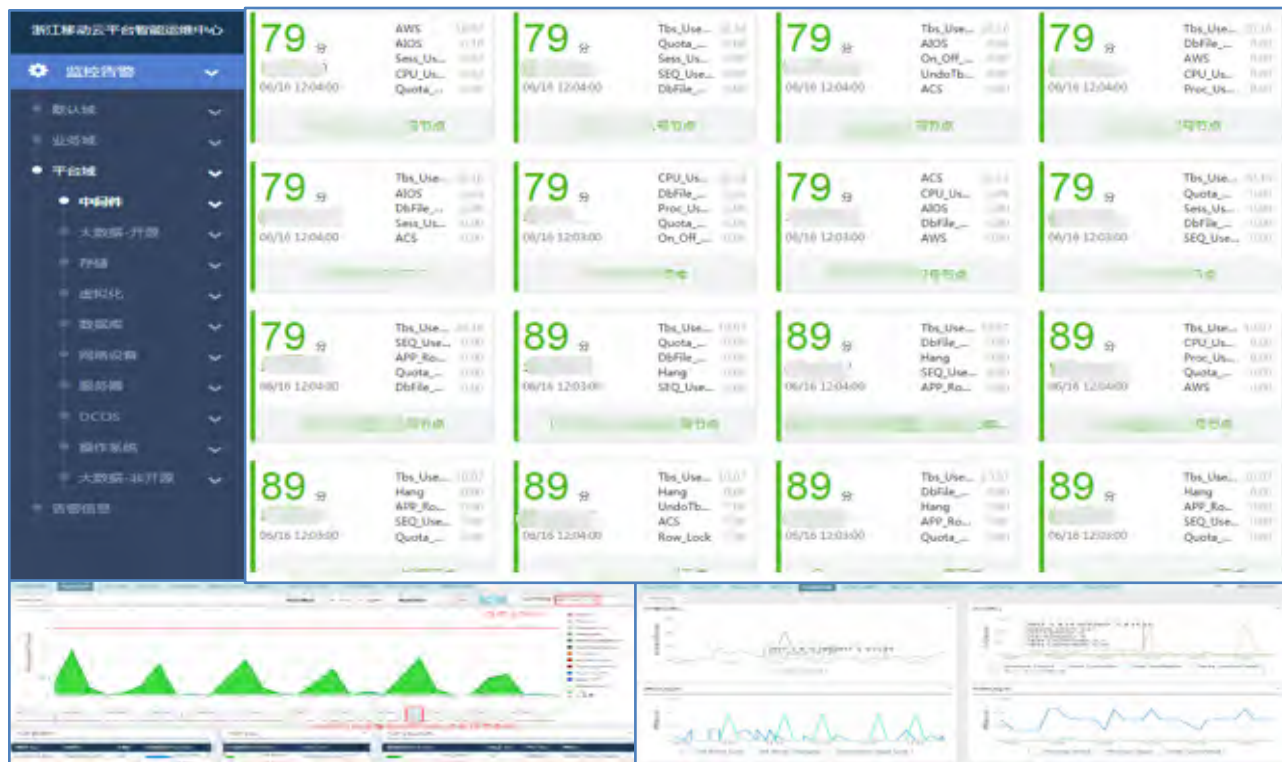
浙江移动云平台智能运维中心

监控告警

数认域
业务域
平台域
中间件
大数据-开源
存储
虚拟化
数据库
网络设备
服务器
DCOS
操作系统
大数据-非开源
告警信息

79 分
06/16 12:04:00
AWS
AIOS
Sess_Us...
CPU_Us...
Quota_...
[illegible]节点

79 分
06/16 12:04:00
Tbs_Use...
Quota_...
Sess_Us...
SEQ_Use...
DbFile_...
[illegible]节点

79 分
06/16 12:04:00
Tbs_Use...
AIOS
On_Off_...
UndoTb...
ACS
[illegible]节点

79 分
06/16 12:04:00
Tbs_Use...
DbFile_...
AWS
CPU_Us...
Proc_Us...
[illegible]节点

79 分
06/16 12:04:00
Tbs_Use...
AIOS
DbFile_...
Sess_Us...
ACS
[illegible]

79 分
06/16 12:03:00
CPU_Us...
DbFile_...
Proc_Us...
Quota_...
On_Off_...
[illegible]

79 分
06/16 12:03:00
ACS
CPU_Us...
AIOS
DbFile_...
AWS
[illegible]节点

79 分
06/16 12:03:00
Tbs_Use...
Quota_...
Sess_Us...
DbFile_...
SEQ_Use...
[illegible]

79 分
06/16 12:04:00
Tbs_Use...
SEQ_Use...
APP_Ro...
Quota_...
DbFile_...
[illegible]节点

89 分
06/16 12:03:00
Tbs_Use...
Quota_...
DbFile_...
Hang
SEQ_Use...
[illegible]节点

89 分
06/16 12:04:00
Tbs_Use...
DbFile_...
Hang
SEQ_Use...
APP_Ro...
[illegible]

89 分
06/16 12:04:00
Tbs_Use...
CPU_Us...
Proc_Us...
Quota_...
AWS
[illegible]节点

89 分
06/16 12:03:00
Tbs_Use...
Hang
APP_Ro...
SEQ_Use...
Quota_...

89 分
06/16 12:04:00
Tbs_Use...
Hang
UndoTb...
ACS
Row_Lock

89 分
06/16 12:03:00
Tbs_Use...
DbFile_...
Hang
APP_Ro...
Quota_...

89 分
06/16 12:03:00
Tbs_Use...
Hang
APP_Ro...
SEQ_Use...
Quota_...